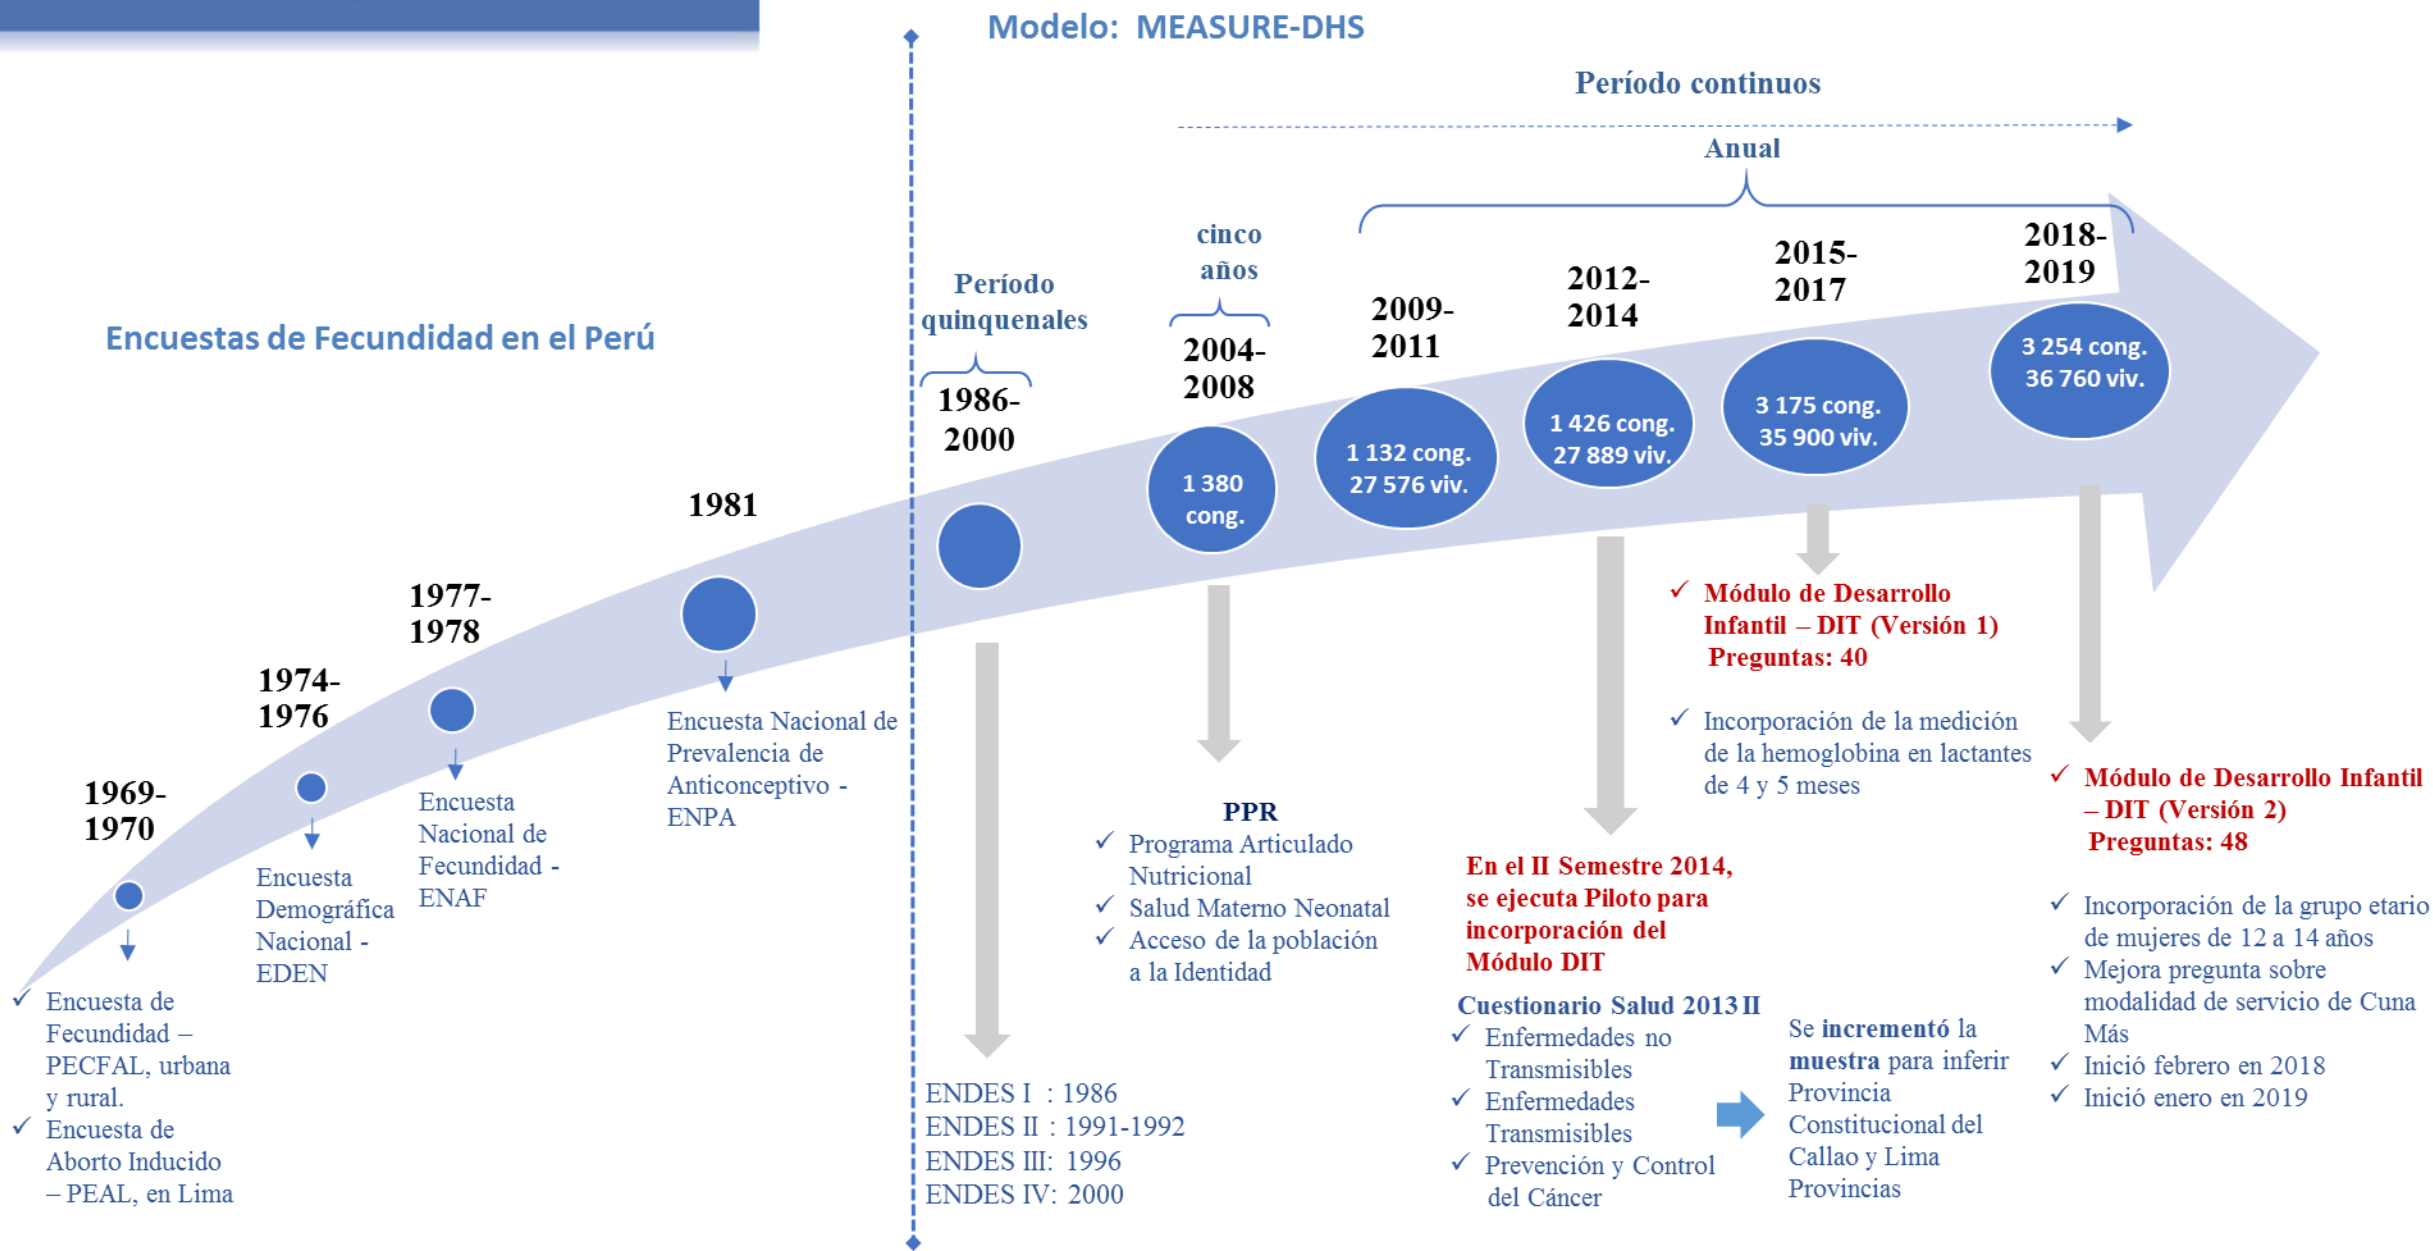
Modelo: MEASURE-DHS

Período continuos

Anual

Encuestas de Fecundidad en el Perú

Período quinquenales

cinco años

1969-1970

✓ Encuesta de Fecundidad – PECFAL, urbana y rural.
✓ Encuesta de Aborto Inducido – PEAL, en Lima

1974-1976

Encuesta Demográfica Nacional - EDEN

1977-1978

Encuesta Nacional de Fecundidad - ENAF

1981

Encuesta Nacional de Prevalencia de Anticonceptivo - ENPA

1986-2000

ENDES I : 1986
ENDES II : 1991-1992
ENDES III: 1996
ENDES IV: 2000

2004-2008

1 380 cong.

PPR
✓ Programa Articulado Nutricional
✓ Salud Materno Neonatal
✓ Acceso de la población a la Identidad

2009-2011

1 132 cong. 27 576 viv.

2012-2014

1 426 cong. 27 889 viv.

En el II Semestre 2014, se ejecuta Piloto para incorporación del Módulo DIT

Cuestionario Salud 2013 II
✓ Enfermedades no Transmisibles
✓ Enfermedades Transmisibles
✓ Prevención y Control del Cáncer

Se incrementó la muestra para inferir Provincia Constitucional del Callao y Lima Provincias

2015-2017

3 175 cong. 35 900 viv.

✓ Módulo de Desarrollo Infantil – DIT (Versión 1) Preguntas: 40

✓ Incorporación de la medición de la hemoglobina en lactantes de 4 y 5 meses

2018-2019

3 254 cong. 36 760 viv.

✓ Módulo de Desarrollo Infantil – DIT (Versión 2) Preguntas: 48

✓ Incorporación de la grupo etario de mujeres de 12 a 14 años
✓ Mejora pregunta sobre modalidad de servicio de Cuna Más
✓ Inició febrero en 2018
✓ Inició enero en 2019